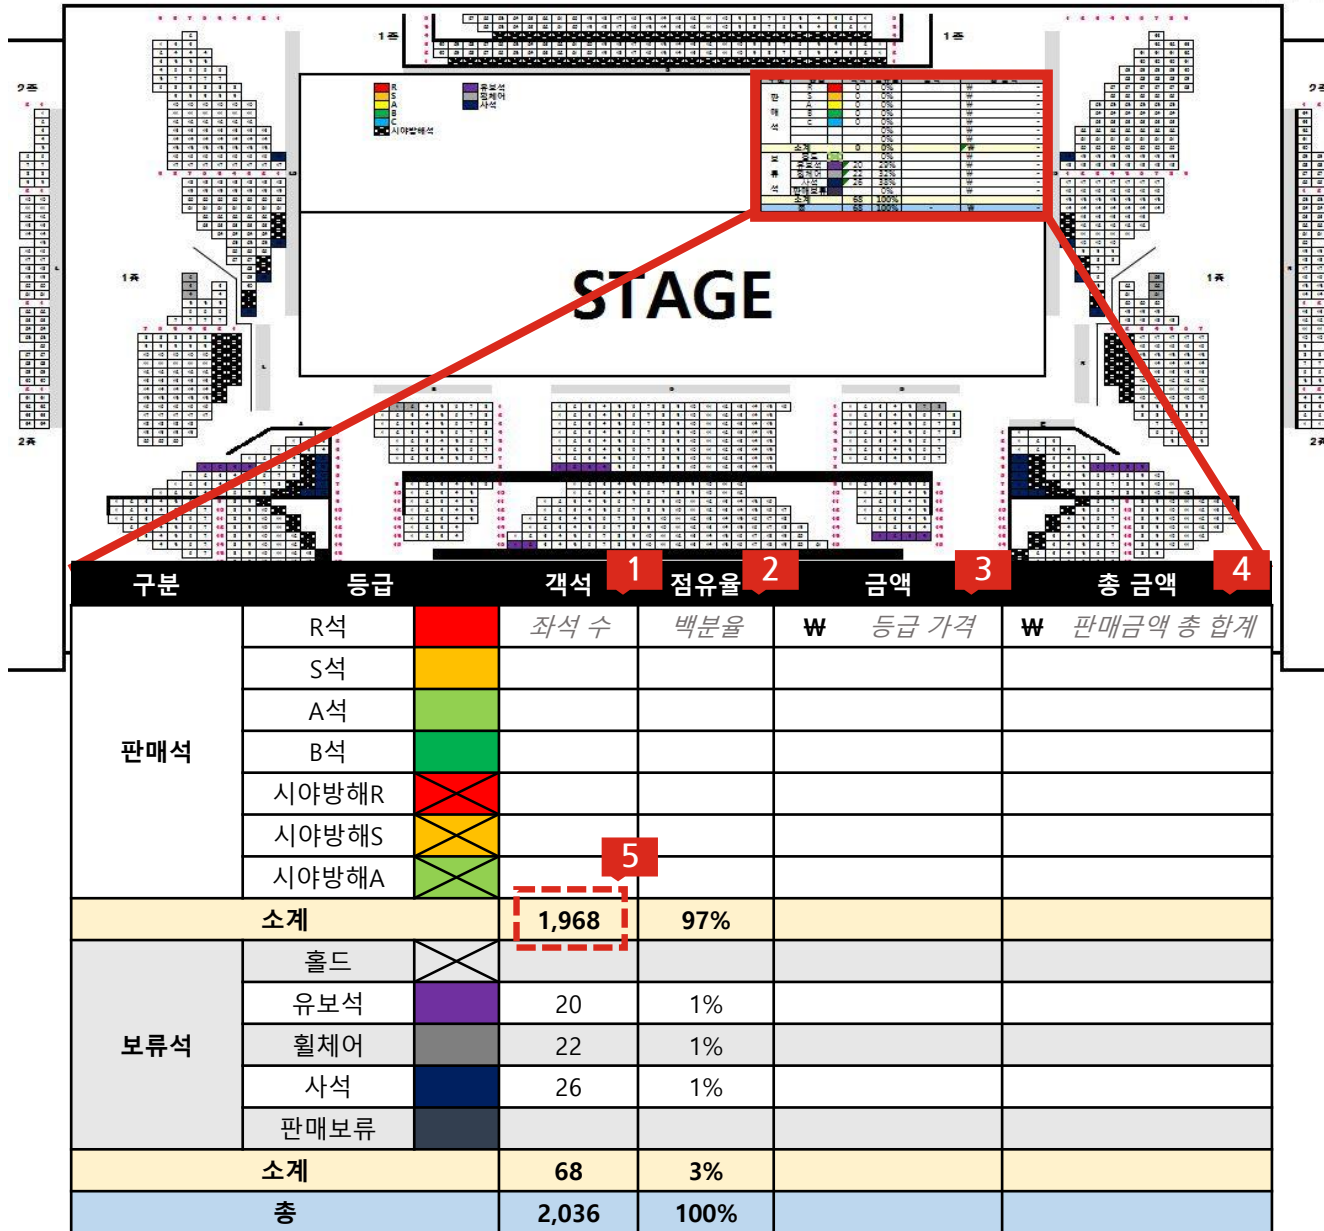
STAGE

| 구분 | 등급 | | 객석 1 | 점유율 2 | 금액 3 | 총 금액 4 |
|---|---|---|---|---|---|---|
| 판매석 | R석 | | 좌석 수 | 백분율 | ₩ 등급 가격 | ₩ 판매금액 총 합계 |
| | S석 | | | | | |
| | A석 | | | | | |
| | B석 | | | | | |
| | 시야방해R | | | | | |
| | 시야방해S | | | | | |
| | 시야방해A | | 5 | | | |
| 소계 | | | 1,968 | 97% | | |
| 보류석 | 홀드 | | | | | |
| | 유보석 | | 20 | 1% | | |
| | 휠체어 | | 22 | 1% | | |
| | 사석 | | 26 | 1% | | |
| | 판매보류 | | | | | |
| 소계 | | | 68 | 3% | | |
| 총 | | | 2,036 | 100% | | |